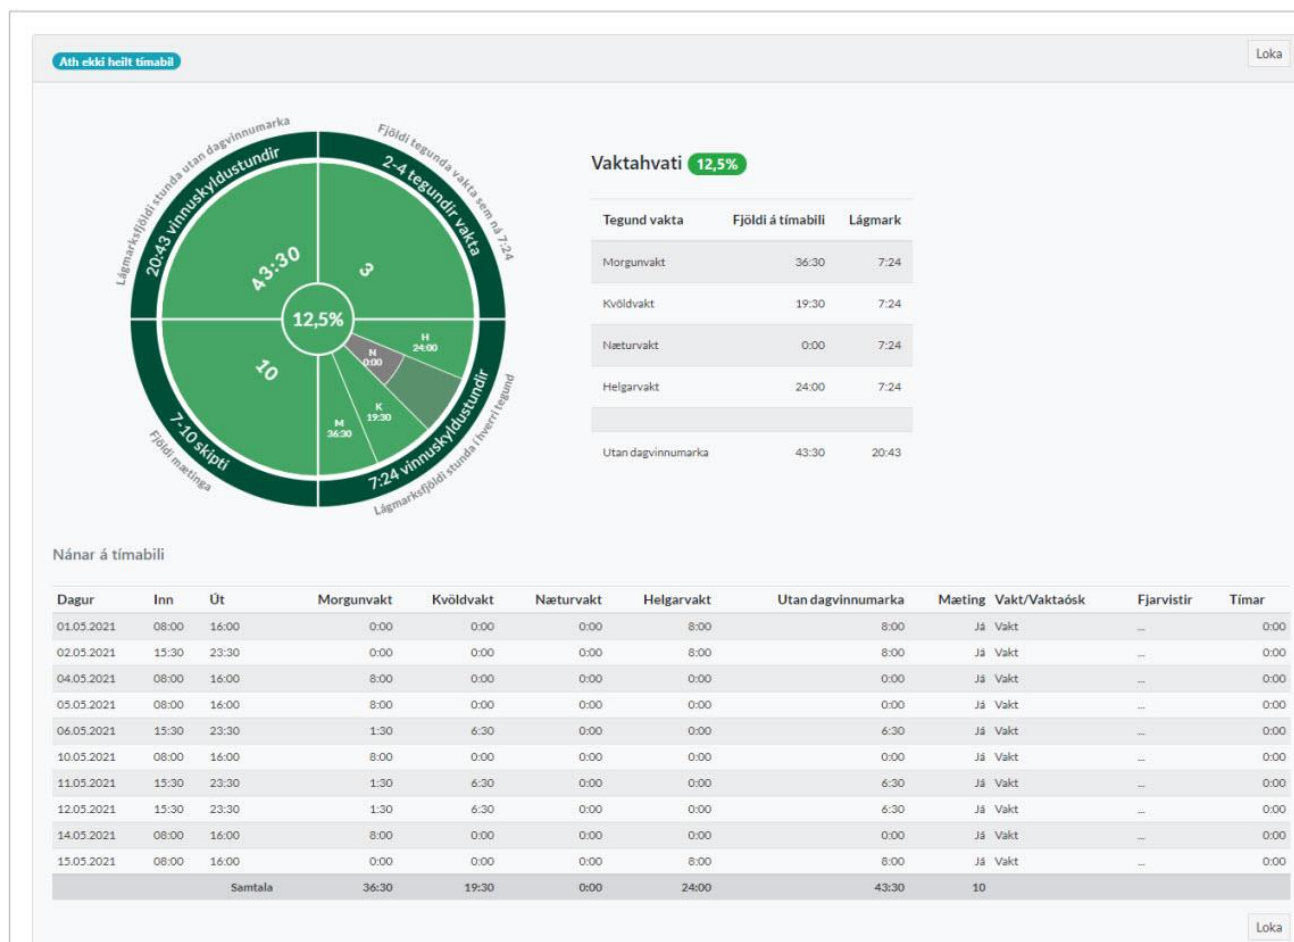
Ath ekki heilt tímabil

Loka

Lágmarksfjöldi stunda utan dagvinnumarka
20:43 vinnuskyldustundir
43:30

Fjöldi tegunda vakta sem ná 7:24
2-4 tegundir vakta
3

12,5%

N 0:00
H 24:00
K 19:30
M 36:30

10
7-10 skipti
Fjöldi mætinga

7:24 vinnuskyldustundir
Lágmarksfjöldi stunda í hverri tegund

Vaktahvati 12,5%

| Tegund vakta | Fjöldi á tímabili | Lágmark |
|---|---|---|
| Morgunvakt | 36:30 | 7:24 |
| Kvöldvakt | 19:30 | 7:24 |
| Næturvakt | 0:00 | 7:24 |
| Helgarvakt | 24:00 | 7:24 |
| | | |
| Utan dagvinnumarka | 43:30 | 20:43 |

Nánar á tímabili

| Dagur | Inn | Út | Morgunvakt | Kvöldvakt | Næturvakt | Helgarvakt | Utan dagvinnumarka | Mæting | Vakt/Vaktaósk | Fjarvistir | Tímar |
|---|---|---|---|---|---|---|---|---|---|---|---|
| 01.05.2021 | 08:00 | 16:00 | 0:00 | 0:00 | 0:00 | 8:00 | 8:00 | Já | Vakt | ... | 0:00 |
| 02.05.2021 | 15:30 | 23:30 | 0:00 | 0:00 | 0:00 | 8:00 | 8:00 | Já | Vakt | ... | 0:00 |
| 04.05.2021 | 08:00 | 16:00 | 8:00 | 0:00 | 0:00 | 0:00 | 0:00 | Já | Vakt | ... | 0:00 |
| 05.05.2021 | 08:00 | 16:00 | 8:00 | 0:00 | 0:00 | 0:00 | 0:00 | Já | Vakt | ... | 0:00 |
| 06.05.2021 | 15:30 | 23:30 | 1:30 | 6:30 | 0:00 | 0:00 | 6:30 | Já | Vakt | ... | 0:00 |
| 10.05.2021 | 08:00 | 16:00 | 8:00 | 0:00 | 0:00 | 0:00 | 0:00 | Já | Vakt | ... | 0:00 |
| 11.05.2021 | 15:30 | 23:30 | 1:30 | 6:30 | 0:00 | 0:00 | 6:30 | Já | Vakt | ... | 0:00 |
| 12.05.2021 | 15:30 | 23:30 | 1:30 | 6:30 | 0:00 | 0:00 | 6:30 | Já | Vakt | ... | 0:00 |
| 14.05.2021 | 08:00 | 16:00 | 8:00 | 0:00 | 0:00 | 0:00 | 0:00 | Já | Vakt | ... | 0:00 |
| 15.05.2021 | 08:00 | 16:00 | 0:00 | 0:00 | 0:00 | 8:00 | 8:00 | Já | Vakt | ... | 0:00 |
| | | Samtala | 36:30 | 19:30 | 0:00 | 24:00 | 43:30 | 10 | | | |

Loka